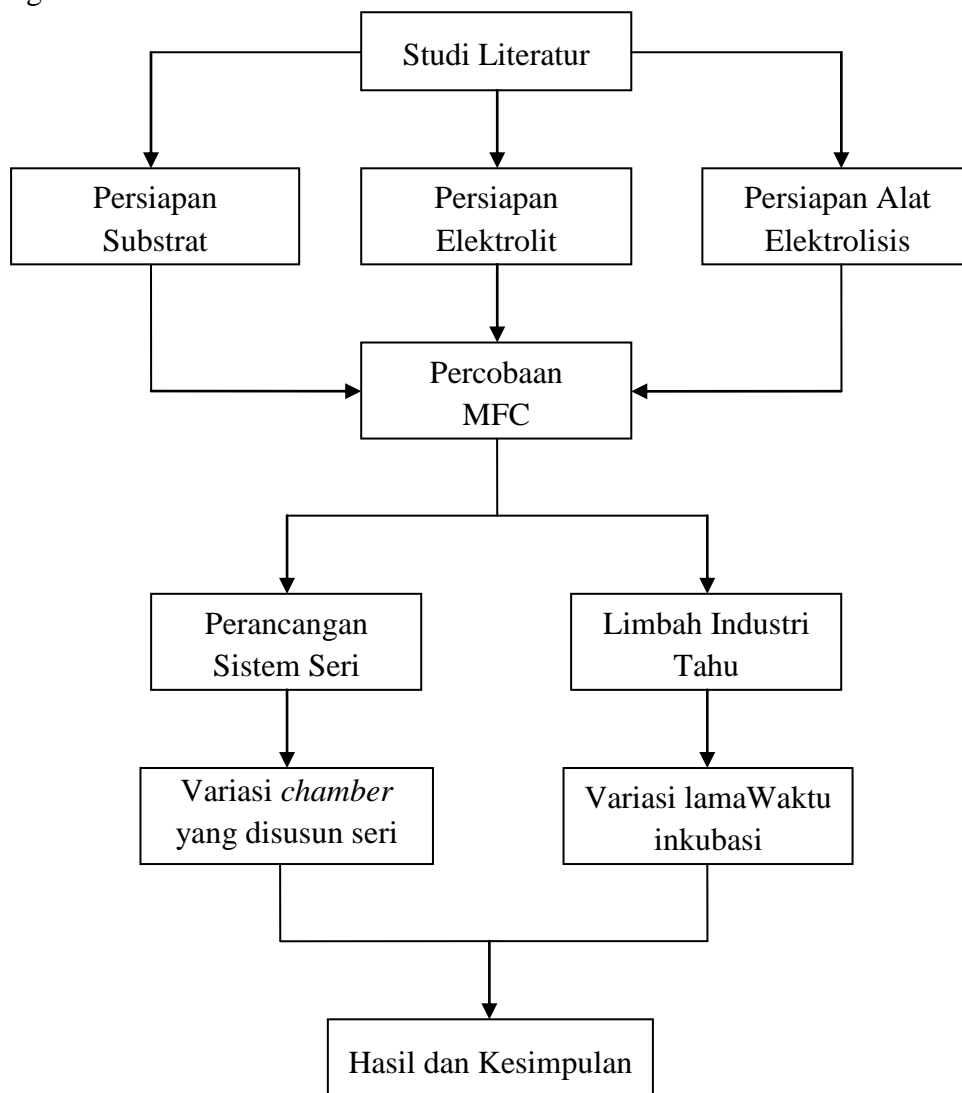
Studi Literatur

Persiapan Substrat

Persiapan Elektrolit

Persiapan Alat Elektrolisis

Percobaan MFC

Perancangan Sistem Seri

Limbah Industri Tahu

Variasi chamber yang disusun seri

Variasi lamaWaktu inkubasi

Hasil dan Kesimpulan